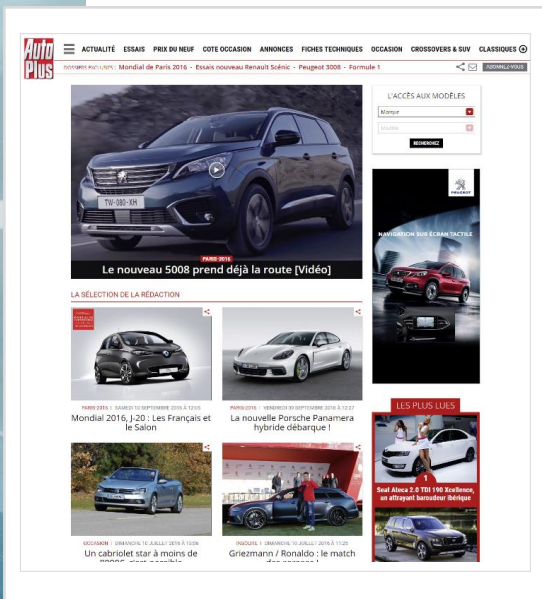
Auto Plus

ACTUALITÉ ESSAIS PRIX DU NEUF COTE OCCASION ANNONCES FICHES TECHNIQUES OCCASION CROSSOVERS & SUV CLASSIQUES

DOSSIERS EXCLUSIFS : Mondial de Paris 2016 · Essais nouveau Renault Scénic · Peugeot 3008 · Formule 1

ABONNEZ-VOUS

L'ACCÈS AUX MODÈLES

Marque

Modèle

RECHERCHEZ

TW-080-XH

PARIS 2016

Le nouveau 5008 prend déjà la route [Vidéo]

PEUGEOT

NAVIGATION SUR ÉCRAN TACTILE

LA SÉLECTION DE LA RÉDACTION

PARIS 2016 | SAMEDI 10 SEPTEMBRE 2016 À 12:05

Mondial 2016, J-20 : Les Français et le Salon

PARIS 2016 | VENDREDI 09 SEPTEMBRE 2016 À 12:27

La nouvelle Porsche Panamera hybride débarque !

LES PLUS LUS

1

Seat Ateca 2.0 TDI 190 Xcellence, un attrayant baroudeur ibérique

OCCASION | DIMANCHE 10 JUILLET 2016 À 13:06

Un cabriolet star à moins de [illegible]

INSOLITE | DIMANCHE 10 JUILLET 2016 À 11:25

Griezmann / Ronaldo : le match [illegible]